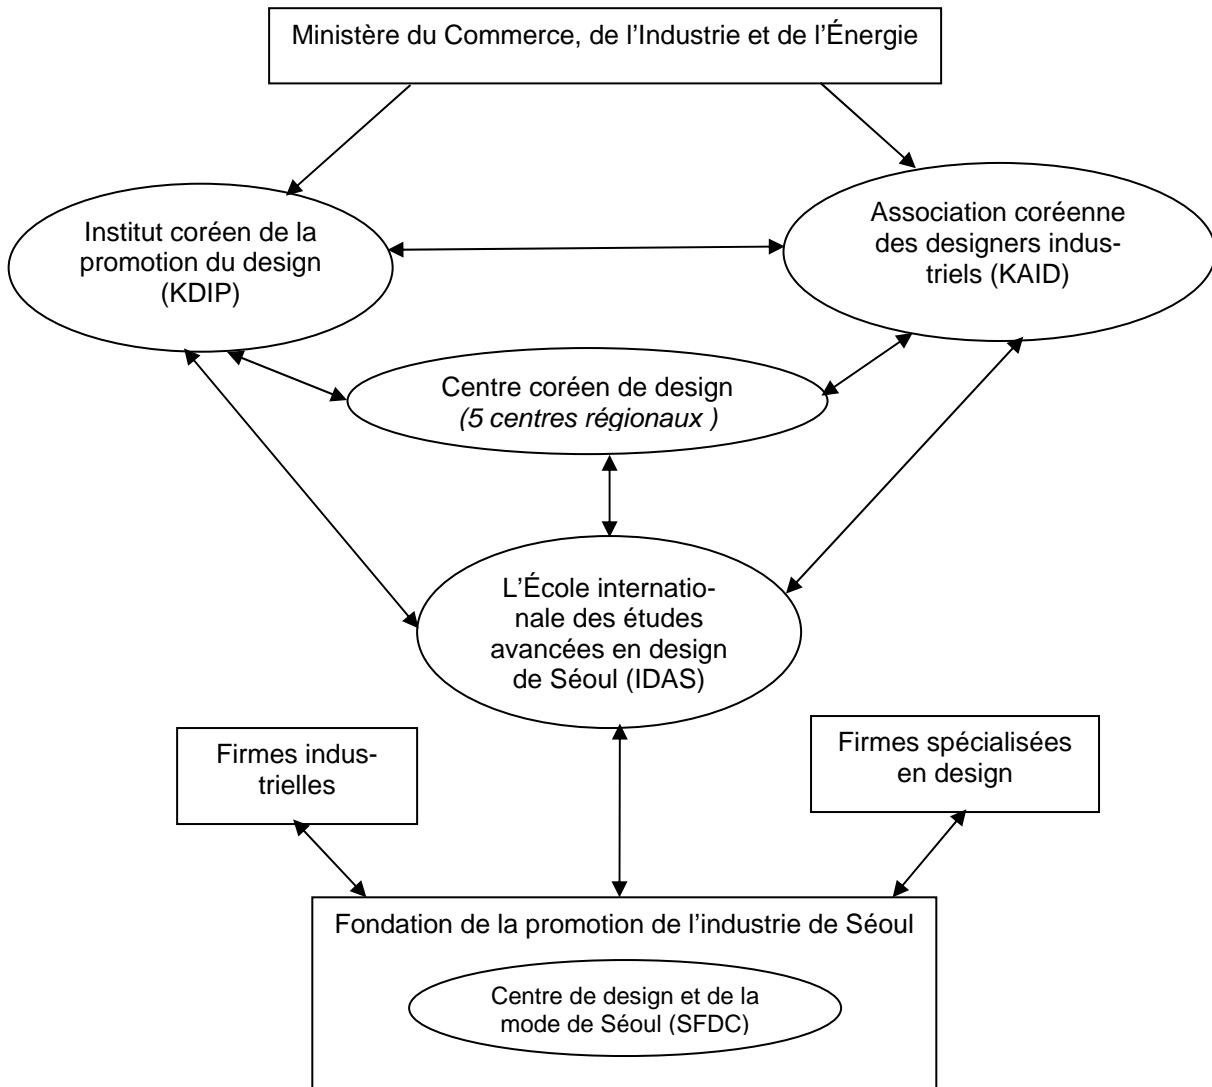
Ministère du Commerce, de l'Industrie et de l'Énergie

Institut coréen de la promotion du design (KDIP)

Association coréenne des designers industriels (KAID)

Centre coréen de design
*(5 centres régionaux )*

L'École internationale des études avancées en design de Séoul (IDAS)

Firmes industrielles

Firmes spécialisées en design

Fondation de la promotion de l'industrie de Séoul

Centre de design et de la mode de Séoul (SFDC)